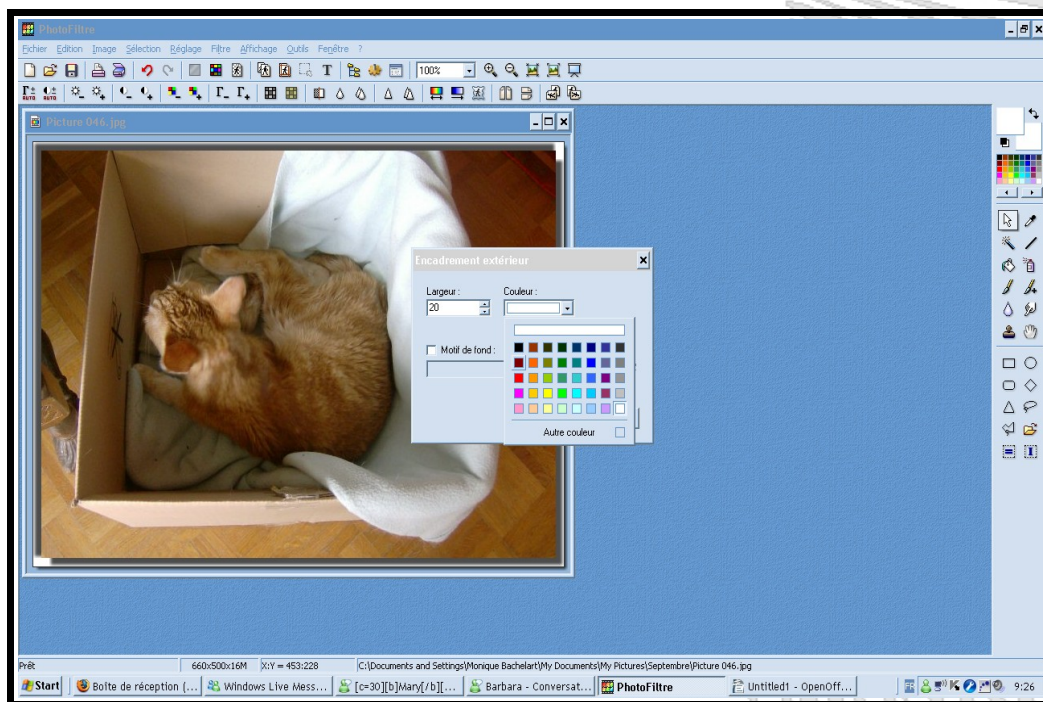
PhotoFiltre

Fichier Edition Image Sélection Réglage Filtre Affichage Outils Fenêtre ?

100%

Picture 046.jpg

Encadrement extérieur

Largeur :
20

Couleur :

Motif de fond :

Autre couleur

Prêt 660x500x16M X:Y = 453:228 C:\Documents and Settings\Monique Bachelart\My Documents\My Pictures\Septembre\Picture 046.jpg

Start Boîte de réception (... Windows Live Mess... [c=30][b]Mary[/b][... Barbara - Conversat... PhotoFiltre Untitled1 - OpenOff... 9:26